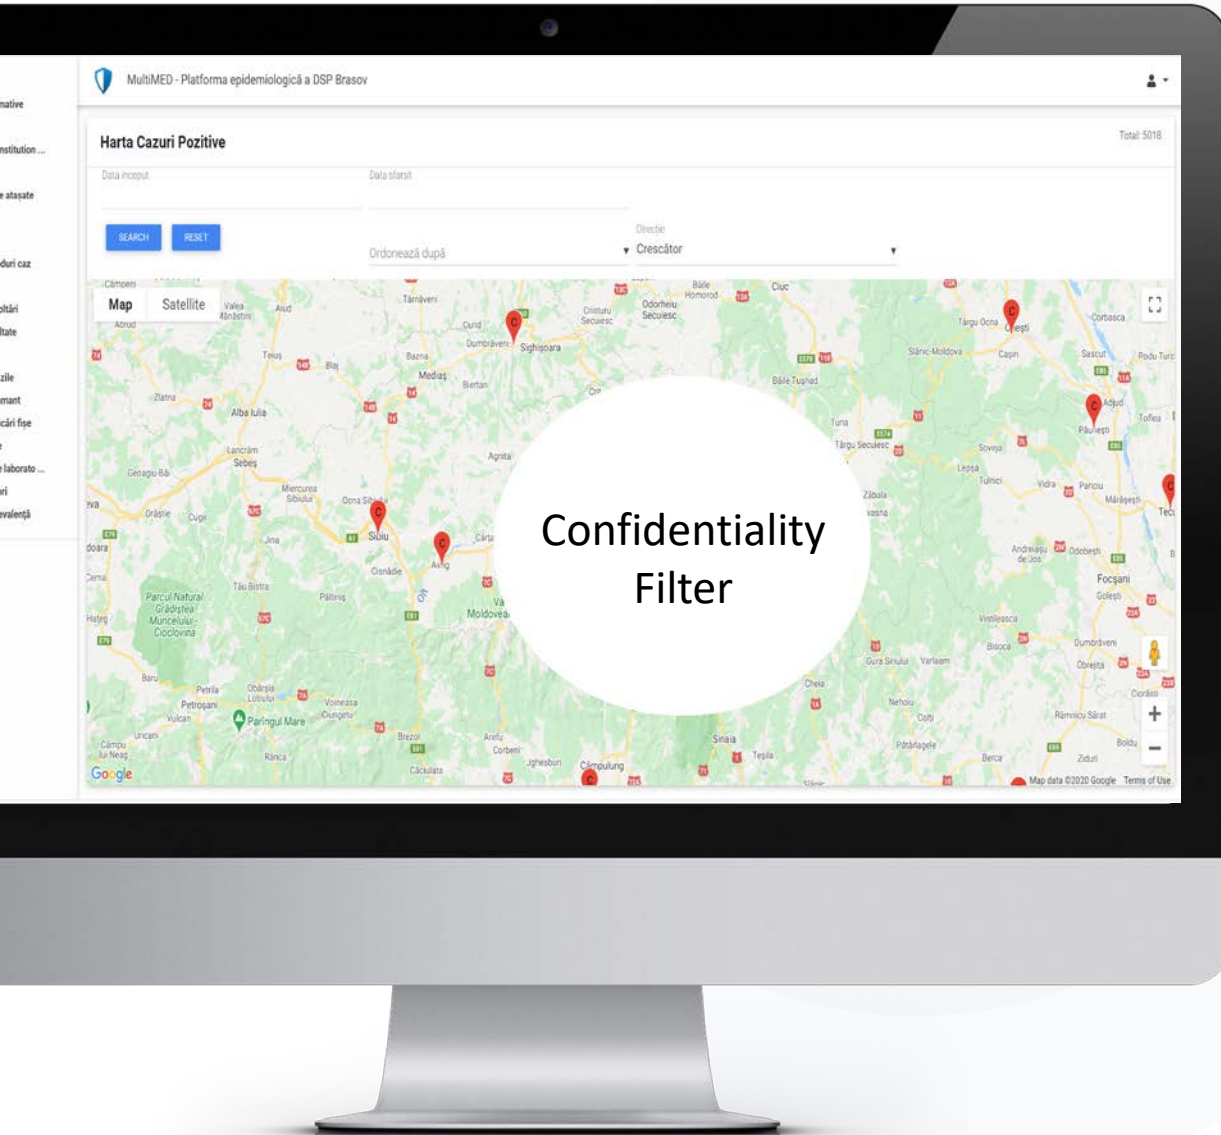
native
nstitution ...
e atașate
duri caz
ltări
ltate
zile
mant
cări fișe
e laborato ...
ri
evalență

MultiMED - Platforma epidemiologică a DSP Brasov

Harta Cazuri Pozitive

Total: 5018

Data inceput

Data sfarsit

SEARCH

RESET

Ordonează după

Direcție
Crescător

Map
Satellite

Confidentiality Filter

Câmpeni
Valea Mănăstirii
Aiud
Abrud
Târnăveni
Cund
Dumbrăveni
Sighișoara
Cristuru Secuiesc
Odorheiu Secuiesc
Băile Homorod
Ciuc
Târgu Ocna
Onești
Corbasca
Teiuș
Blaj
Bazna
Mediaș
Biertan
Slănic-Moldova
Cașin
Sascut
Podu Turc
Băile Tușnad
Adjud
Zlatna
Alba Iulia
Tuna
Târgu Secuiesc
Păulești
Tofliea
Lancrăm
Sebeș
Agnita
Soveja
Geoagiu-Băi
Mercurea Sibiului
Ocna Sibiului
Lepșa
Tulnici
Vidra
Panciu
Mărășești
Orăștie
Cugir
Sibiu
Avrig
Zăbala
Vasna
Tecuci
Jina
Cisnădie
Andreiașu de Jos
Odobești
Focșani
Golești
Hațeg
Tău Bistra
Păltiniș
Parcul Natural Grădiștea Muncelului-Cioclovina
Moldovea...
Vintileasca
Bisoca
Dumbrăveni
Obrejita
Gura Siriului
Varlaam
Baru
Petrila
Petroșani
Vulcan
Obârșia Lotrului
Voineasa
Ciungetu
Parângul Mare
Cheia
Nehoiu
Colti
Râmnicu Sărat
Uricani
Câmpu lui Neag
Brezoi
Arefu
Corbeni
Jghesburi
Câmpulung
Sinaia
Teșila
Pătârlagele
Berca
Boldu
Ziduri
Rânca
Căciulata
Slănic
Google
Map data ©2020 Google
Terms of Use